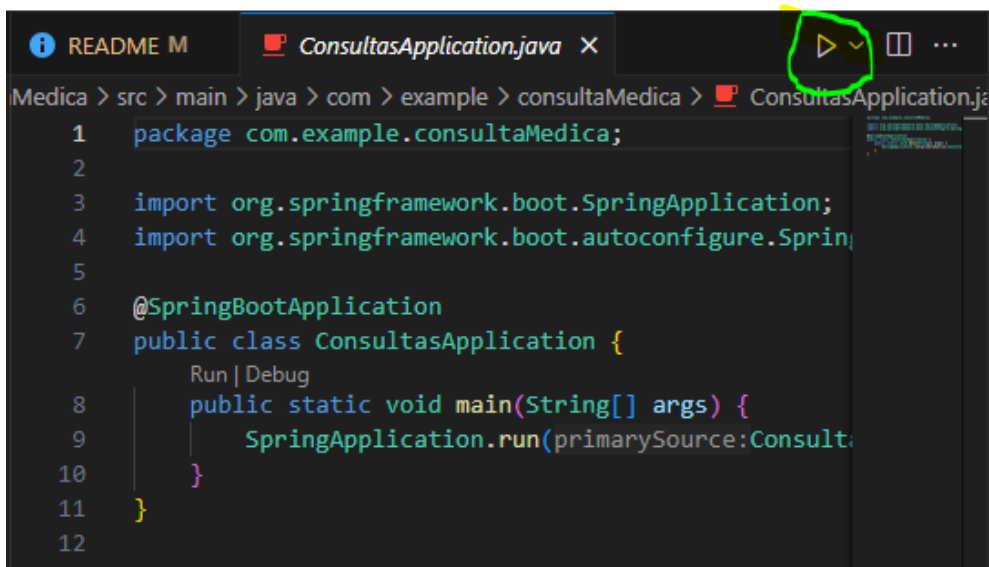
README M
ConsultasApplication.java ×
···

Medica > src > main > java > com > example > consultaMedica > ConsultasApplication.ja

1 package com.example.consultaMedica;
2
3 import org.springframework.boot.SpringApplication;
4 import org.springframework.boot.autoconfigure.Spring
5
6 @SpringBootApplication
7 public class ConsultasApplication {
Run | Debug
8 public static void main(String[] args) {
9 SpringApplication.run(primarySource:Consulta
10 }
11 }
12